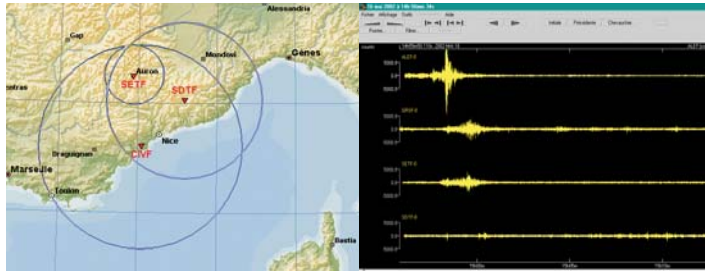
Alessandria

Gap

Mondovi

Gênes

Auron

SETF

SDTF

entras

Nice

Draguignan

CIVF

Marseille

Toulon

Bastia

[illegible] mai 2007 à 14h 55min 34s

Fichier Affichage Outils Aide

Initiale Précédente Chercher

ALEF-3

SPDF-3

SETF-3

SDTF-3